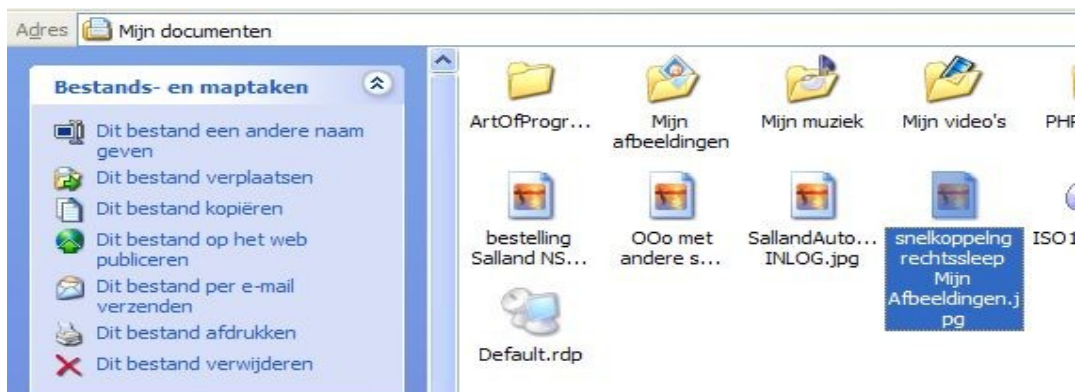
Adres Mijn documenten

Bestands- en maptaken

Dit bestand een andere naam geven

Dit bestand verplaatsen

Dit bestand kopiëren

Dit bestand op het web publiceren

Dit bestand per e-mail verzenden

Dit bestand afdrukken

Dit bestand verwijderen

ArtOfProgr...

Mijn afbeeldingen

Mijn muziek

Mijn video's

PHF

bestelling Salland NS...

OOo met andere s...

SallandAuto... INLOG.jpg

snelkoppelng rechtssleep Mijn Afbeeldingen.jpg

ISO1

Default.rdp